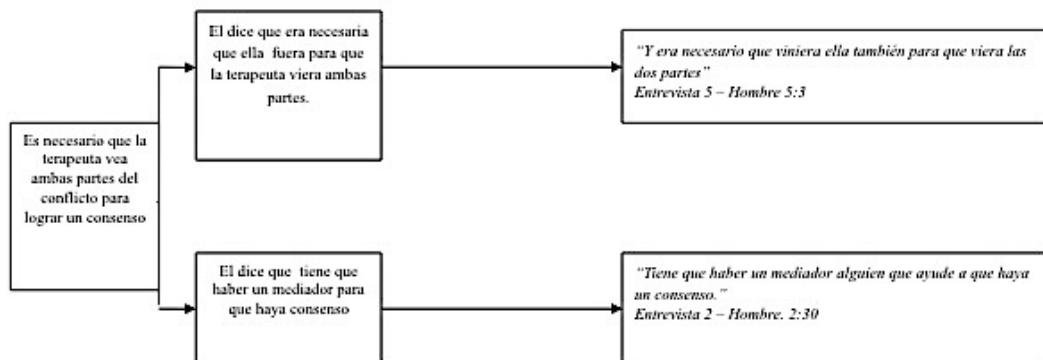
Es necesario que la terapeuta vea ambas partes del conflicto para lograr un consenso

El dice que era necesaria que ella fuera para que la terapeuta viera ambas partes.

"Y era necesario que viniera ella también para que viera las dos partes"
Entrevista 5 – Hombre 5:3

El dice que tiene que haber un mediador para que haya consenso

"Tiene que haber un mediador alguien que ayude a que haya un consenso."
Entrevista 2 – Hombre. 2:30